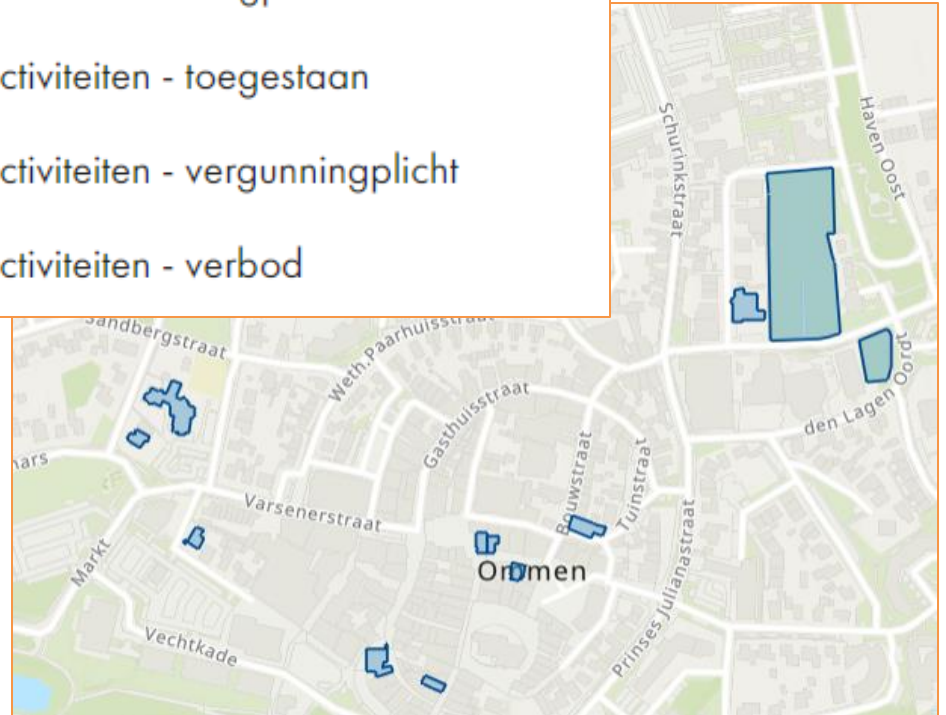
ctiviteiten - toegestaan

ctiviteiten - vergunningplicht

ctiviteiten - verbod

Sandbergstraat
Weth.Paarhuisstraat
Schurinkstraat
Haven Oost
Gasthuisstraat
Bouwstraat
Tuinstraat
den Lagen Oord
Varsenerstraat
Prinses Julianastraat
Markt
Ommen
Vechtkade
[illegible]ars